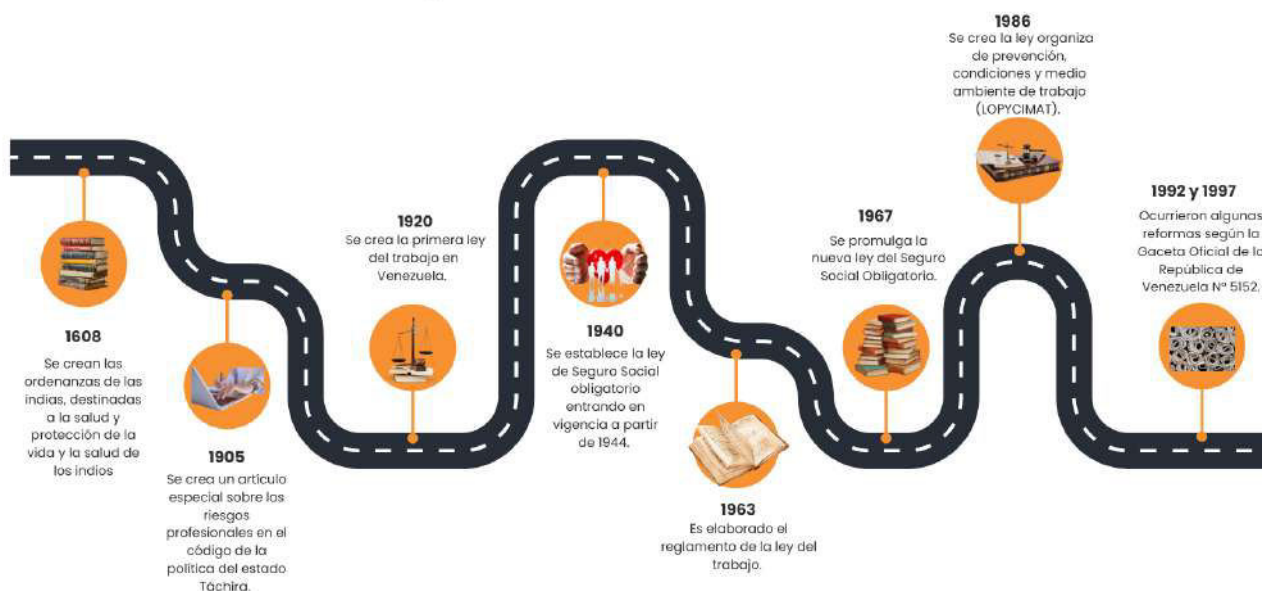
1608
Se crean las ordenanzas de las indias, destinadas a la salud y protección de la vida y la salud de los indios

1905
Se crea un articulo especial sobre los riesgos profesionales en el código de la política del estado Táchira.

1920
Se crea la primera ley del trabajo en Venezuela.

1940
Se establece la ley de Seguro Social obligatorio entrando en vigencia a partir de 1944.

1963
Es elaborado el reglamento de la ley del trabajo.

1967
Se promulga la nueva ley del Seguro Social Obligatorio.

1986
Se crea la ley organiza de prevención, condiciones y medio ambiente de trabajo (LOPYCIMAT).

1992 y 1997
Ocurrieron algunas reformas según la Gaceta Oficial de la República de Venezuela Nº 5152.